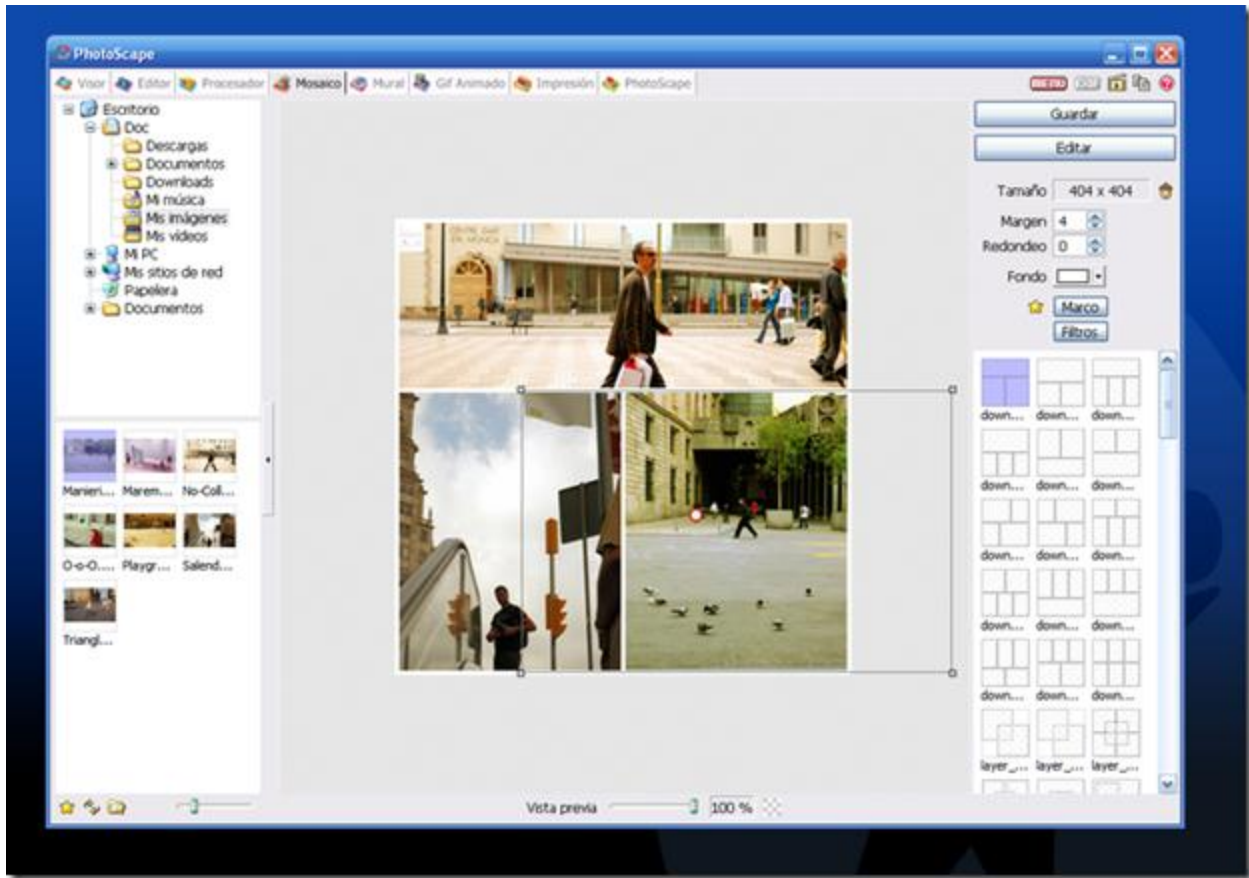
PhotoScape

Visor Editor Procesador Mosaico Mural Gif Animado Impresión PhotoScape

Escritorio
Doc
Descargas
Documentos
Downloads
Mi música
Mis imágenes
Mis videos
Mi PC
Mis sitios de red
Papelera
Documentos

Manieri... Marem... No-Coll...
O-o-O.... Playgr... Salend...
Triangl...

Guardar
Editar
Tamaño 404 x 404
Margen 4
Redondeo 0
Fondo
Marco
Filtros

down... down... down...
down... down... down...
down... down... down...
down... down... down...
down... down... down...
layer_... layer_... layer_...

Vista previa 100 %